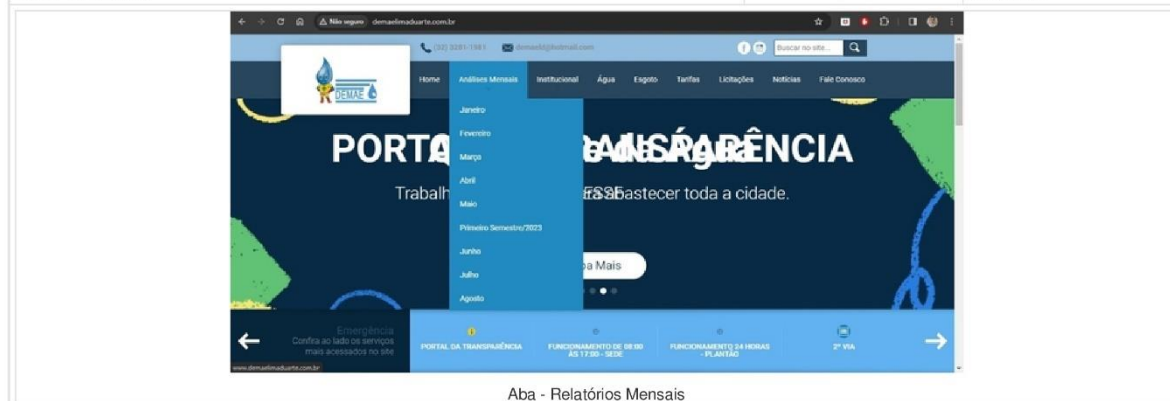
Não seguro demaelimaduarte.com.br

(32) 3281-1981 demaeld@hotmail.com

Buscar no site...

DEMAE

Home Análises Mensais Institucional Água Esgoto Tarifas Licitações Notícias Fale Conosco

Janeiro
Fevereiro
Março
Abril
Maio
Primeiro Semestre/2023
Junho
Julho
Agosto

PORTA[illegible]ANSPARÊNCIA

Trabalh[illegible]abastecer toda a cidade.

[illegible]a Mais

Emergência
Confira ao lado os serviços mais acessados no site

PORTAL DA TRANSPARÊNCIA

FUNCIONAMENTO DE 08:00 ÀS 17:00 - SEDE

FUNCIONAMENTO 24 HORAS - PLANTÃO

2ª VIA

www.demaelimaduarte.com.br

Aba - Relatórios Mensais